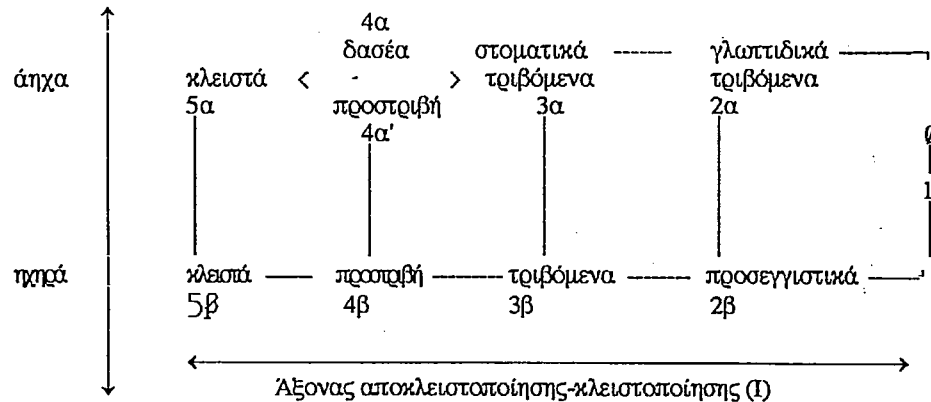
4α
δασέα
άηχα κλειστά < - > στοματικά ------ γλωττιδικά
τριβόμενα τριβόμενα
5α προστριβή 3α 2α
4α'

ηχηρά κλειστά —— προστριβή ------ τριβόμενα ------ προσεγγιστικά
5β 4β 3β 2β

Άξονας αποκλειστοποίησης-κλειστοποίησης (Ι)